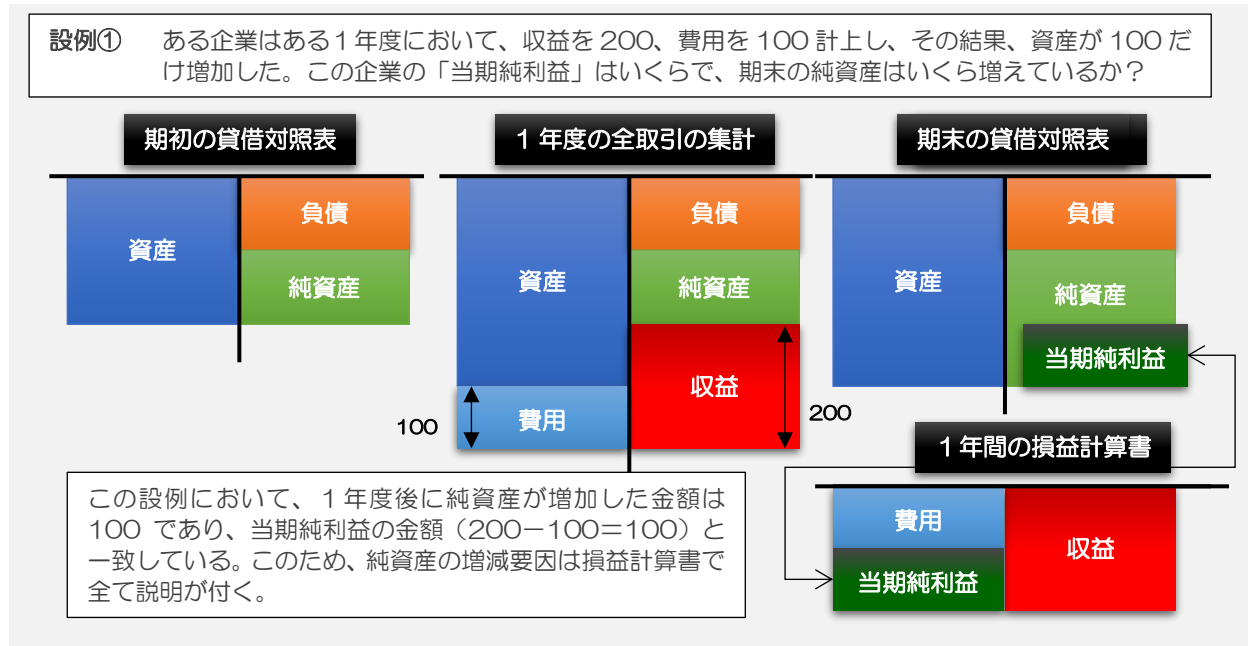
設例①　ある企業はある１年度において、収益を 200、費用を 100 計上し、その結果、資産が 100 だけ増加した。この企業の「当期純利益」はいくらで、期末の純資産はいくら増えているか？

期初の貸借対照表

資産

負債

純資産

１年度の全取引の集計

資産

負債

純資産

収益

100

費用

200

期末の貸借対照表

資産

負債

純資産

当期純利益

１年間の損益計算書

費用

当期純利益

収益

この設例において、１年度後に純資産が増加した金額は 100 であり、当期純利益の金額（200－100＝100）と一致している。このため、純資産の増減要因は損益計算書で全て説明が付く。